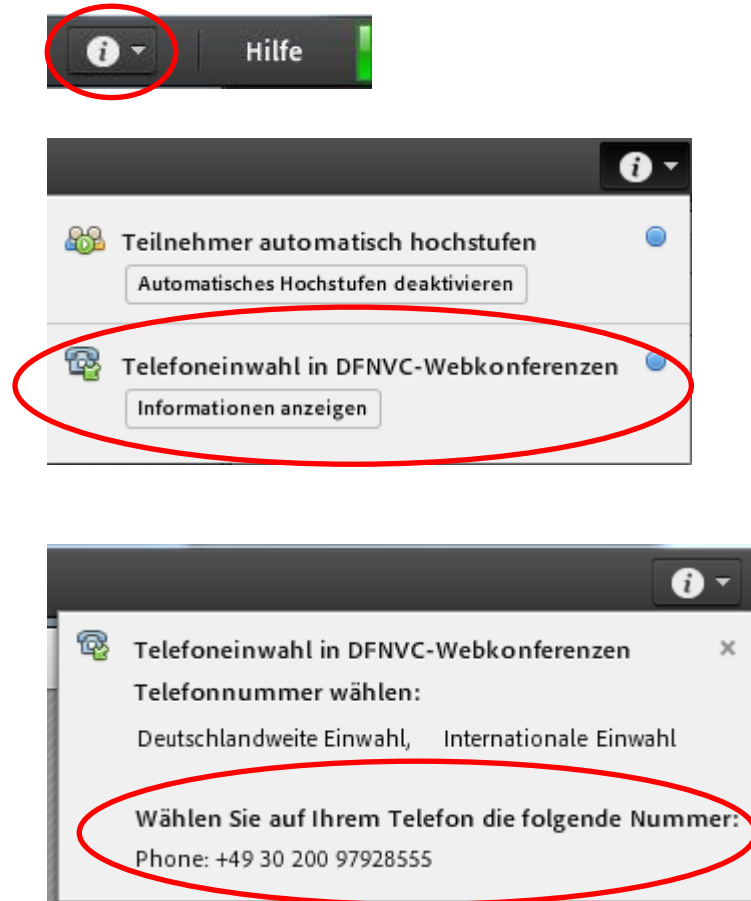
i Hilfe

i

Teilnehmer automatisch hochstufen

Automatisches Hochstufen deaktivieren

Telefoneinwahl in DFNVC-Webkonferenzen

Informationen anzeigen

i

Telefoneinwahl in DFNVC-Webkonferenzen ×

Telefonnummer wählen:

Deutschlandweite Einwahl, Internationale Einwahl

Wählen Sie auf Ihrem Telefon die folgende Nummer:

Phone: +49 30 200 97928555